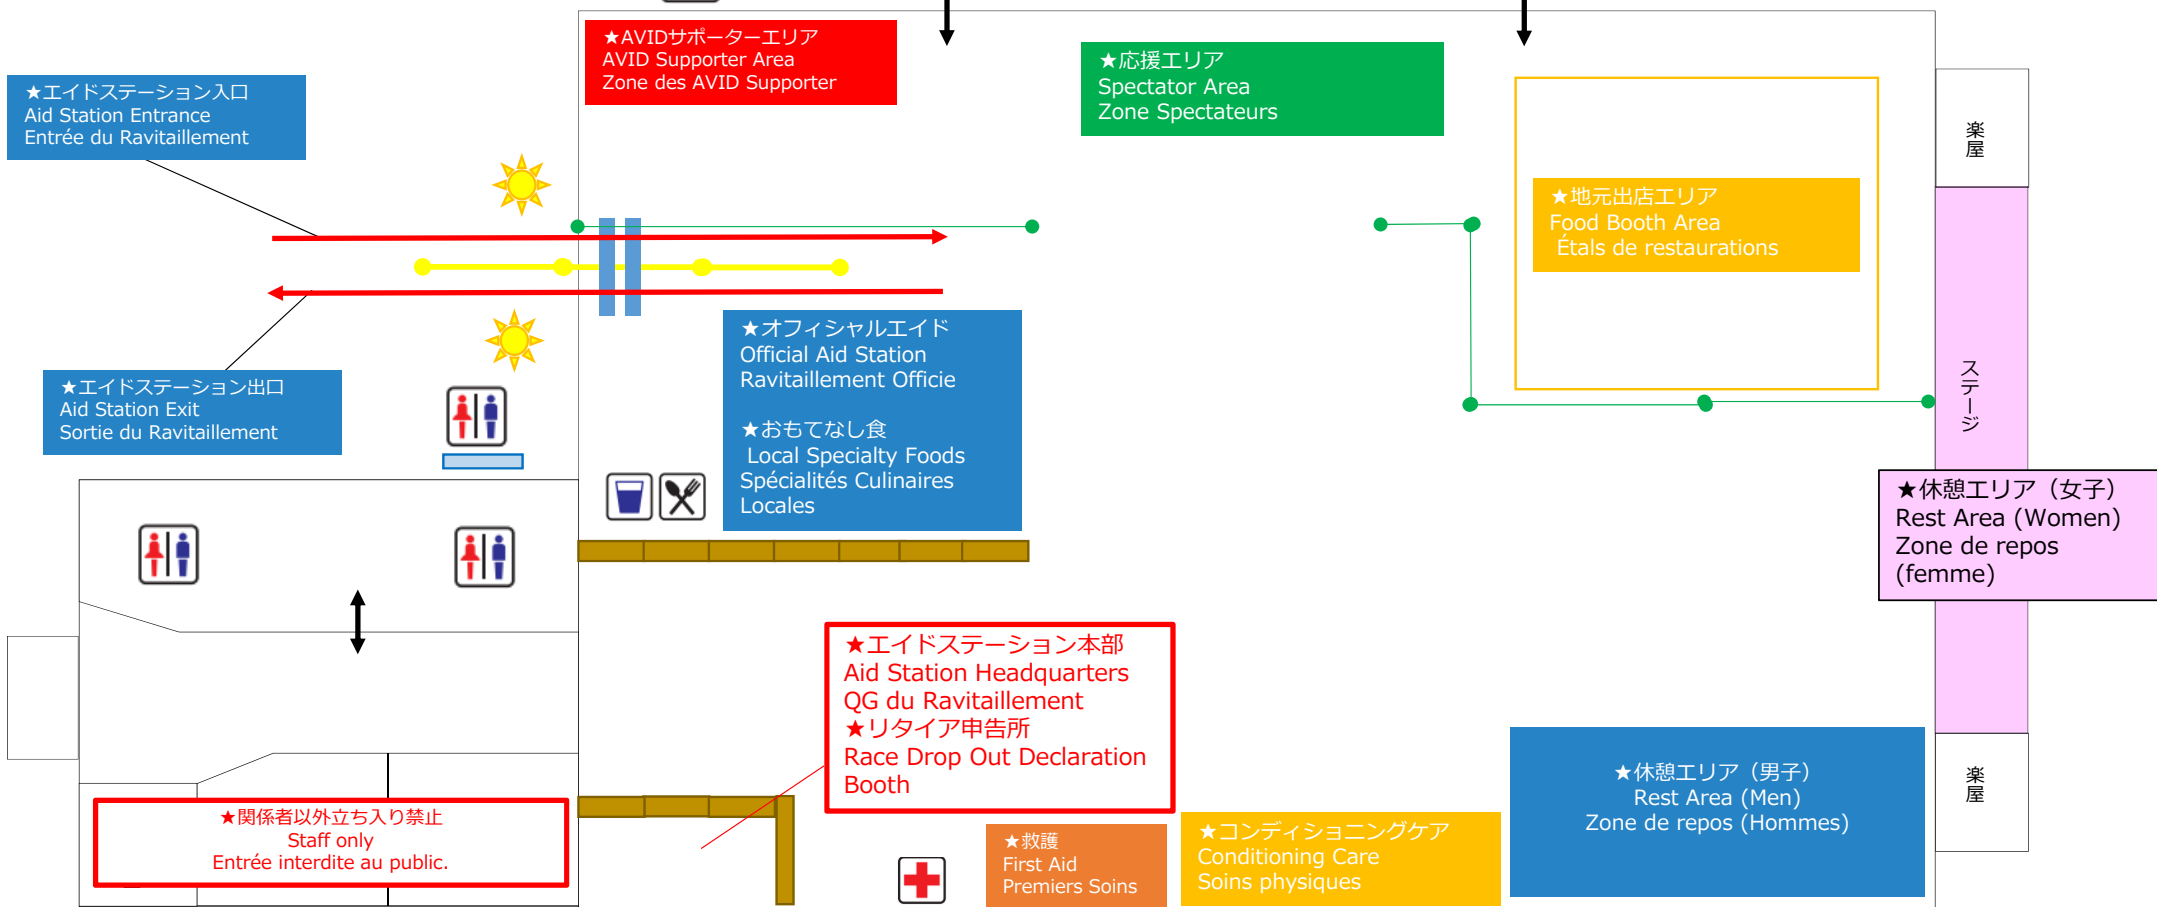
★エイドステーション入口
Aid Station Entrance
Entrée du Ravitaillement

★AVIDサポーターエリア
AVID Supporter Area
Zone des AVID Supporter

★応援エリア
Spectator Area
Zone Spectateurs

楽屋

★地元出店エリア
Food Booth Area
États de restaurations

ステージ

★エイドステーション出口
Aid Station Exit
Sortie du Ravitaillement

★オフィシャルエイド
Official Aid Station
Ravitaillement Officie

★おもてなし食
Local Specialty Foods
Spécialités Culinaires Locales

★休憩エリア（女子）
Rest Area (Women)
Zone de repos (femme)

★エイドステーション本部
Aid Station Headquarters
QG du Ravitaillement
★リタイア申告所
Race Drop Out Declaration Booth

★休憩エリア（男子）
Rest Area (Men)
Zone de repos (Hommes)

楽屋

★関係者以外立ち入り禁止
Staff only
Entrée interdite au public.

★救護
First Aid
Premiers Soins

★コンディショニングケア
Conditioning Care
Soins physiques